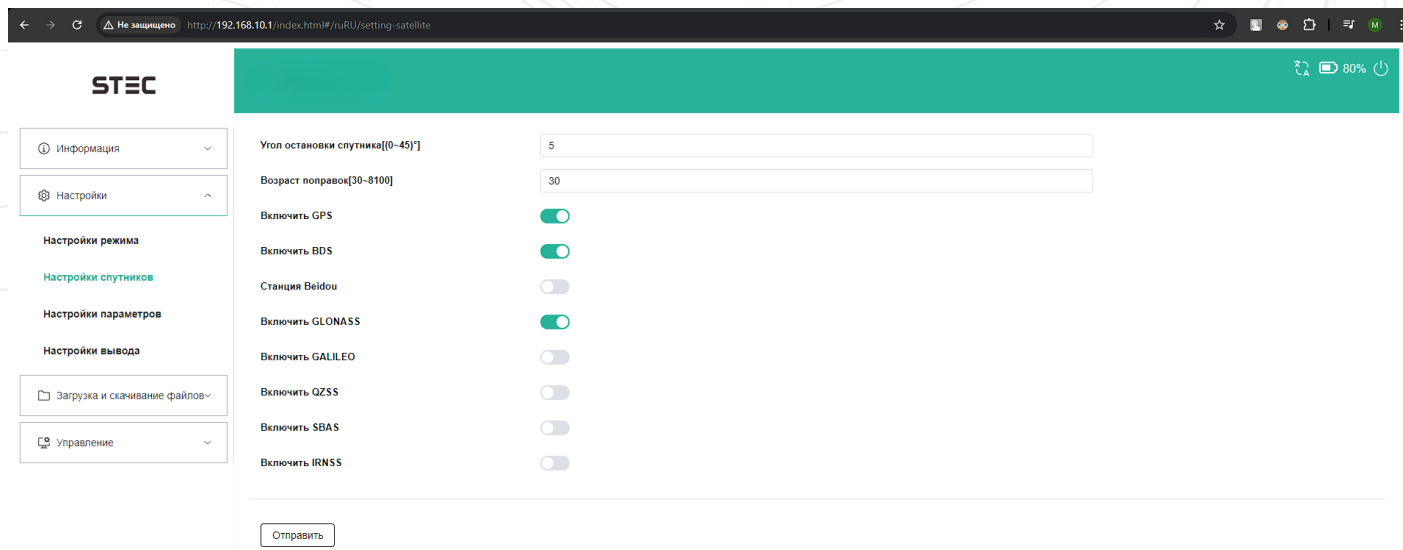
Не защищено http://192.168.10.1/index.html#/ruRU/setting-satellite

STEC

80%

Информация

Настройки

Настройки режима

Настройки спутников

Настройки параметров

Настройки вывода

Загрузка и скачивание файлов

Управление

Угол остановки спутника[(0~45)°] 5

Возраст поправок[30~8100] 30

Включить GPS

Включить BDS

Станция Beidou

Включить GLONASS

Включить GALILEO

Включить QZSS

Включить SBAS

Включить IRNSS

Отправить